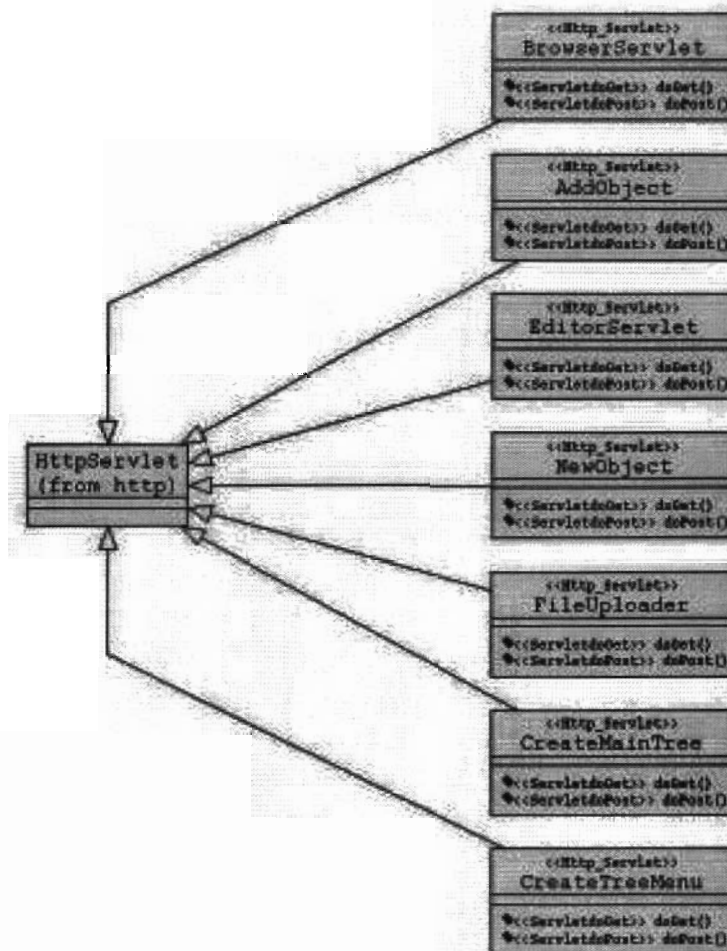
<<Http_Servlet>>
BrowserServlet
<<ServletdoGet>> doGet()
<<ServletdoPost>> doPost()

<<Http_Servlet>>
AddObject
<<ServletdoGet>> doGet()
<<ServletdoPost>> doPost()

<<Http_Servlet>>
EditorServlet
<<ServletdoGet>> doGet()
<<ServletdoPost>> doPost()

HttpServlet
(from http)

<<Http_Servlet>>
NewObject
<<ServletdoGet>> doGet()
<<ServletdoPost>> doPost()

<<Http_Servlet>>
FileUploader
<<ServletdoGet>> doGet()
<<ServletdoPost>> doPost()

<<Http_Servlet>>
CreateMainTree
<<ServletdoGet>> doGet()
<<ServletdoPost>> doPost()

<<Http_Servlet>>
CreateTreeMenu
<<ServletdoGet>> doGet()
<<ServletdoPost>> doPost()